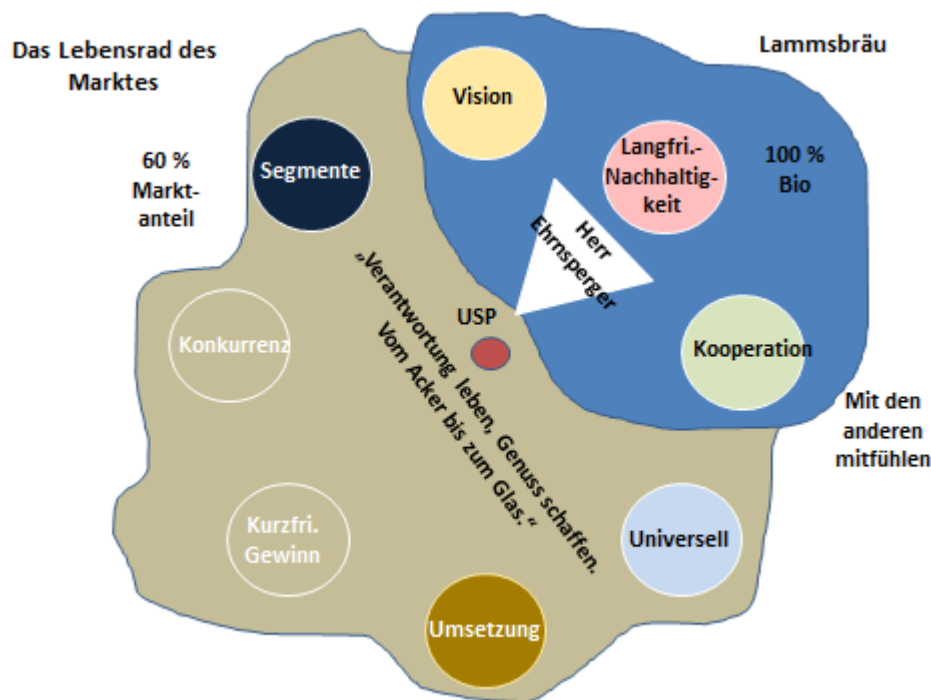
Das Lebensrad des Marktes

Lammsbräu

Vision

Langfri.-Nachhaltigkeit

100 % Bio

60 % Marktanteil

Segmente

Herr Ehrnsperger

„Verantwortung leben, Genuss schaffen. Vom Acker bis zum Glas."

USP

Konkurrenz

Kooperation

Mit den anderen mitfühlen

Kurzfri. Gewinn

Universell

Umsetzung